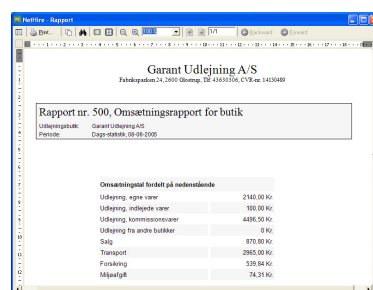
Netfire - Rapport

Print... 100% 1/1 Backward Forward

Garant Udlejning A/S
Fabrikparken 24, 2600 Glostrup, Tlf 43630306, CVR-nr. 14130489

Rapport nr. 500, Omsætningsrapport for butik

Udlejningsbutik: Garant Udlejning A/S
Periode: Dags-statistik, 08-06-2005

| Omsætningstal fordelt på nedenstående | |
|---|---|
| Udlejning, egne varer | 2140,00 Kr. |
| Udlejning, indlejede varer | 100,00 Kr. |
| Udlejning, kommissionsvarer | 4496,50 Kr. |
| Udlejning fra andre butikker | 0 Kr. |
| Salg | 870,80 Kr. |
| Transport | 2965,00 Kr. |
| Forsikring | 539,84 Kr. |
| Miljøafgift | 74,31 Kr. |